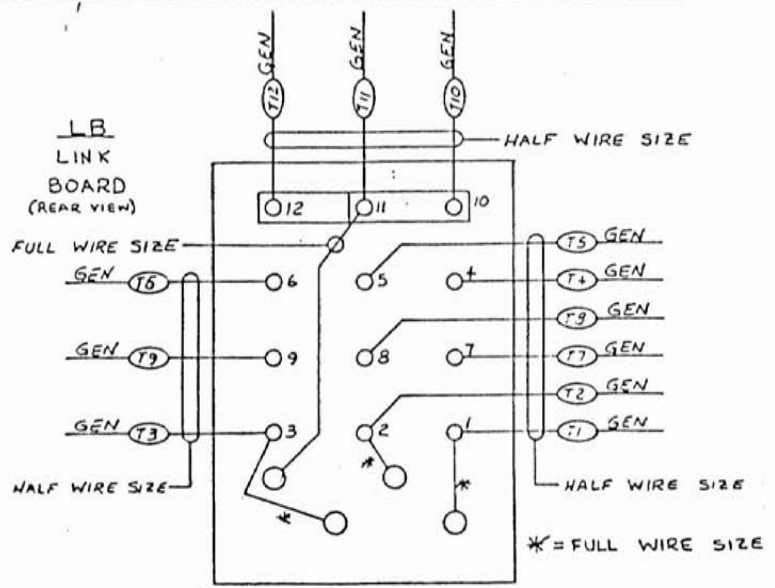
T12 GEN
T11 GEN
T10 GEN

LB
LINK
BOARD
(REAR VIEW)

HALF WIRE SIZE

12
11
10

FULL WIRE SIZE

T5 GEN
GEN T6
6
5
4
T4 GEN
T8 GEN
GEN T9
9
8
7
T7 GEN
T2 GEN
GEN T3
3
2
1
T1 GEN

*
*
*

HALF WIRE SIZE
HALF WIRE SIZE

* = FULL WIRE SIZE